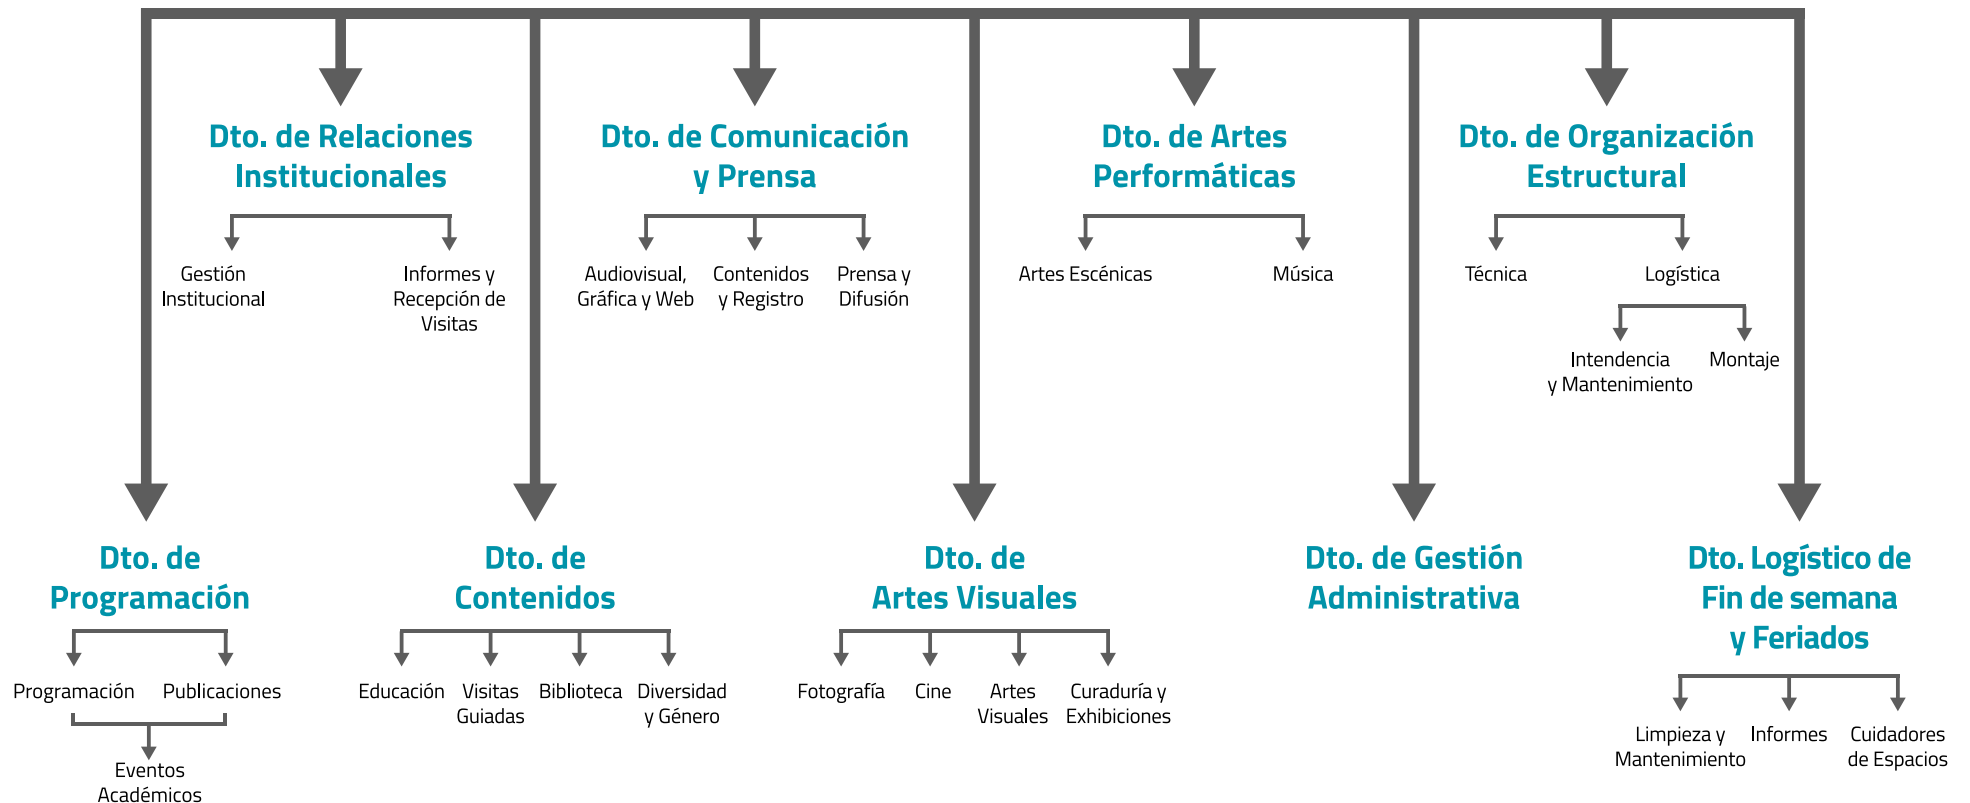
Dto. de Relaciones Institucionales

Gestión Institucional

Informes y Recepción de Visitas

Dto. de Comunicación y Prensa

Audiovisual, Gráfica y Web

Contenidos y Registro

Prensa y Difusión

Dto. de Artes Performáticas

Artes Escénicas

Música

Dto. de Organización Estructural

Técnica

Logística

Intendencia y Mantenimiento

Montaje

Dto. de Programación

Programación

Publicaciones

Eventos Académicos

Dto. de Contenidos

Educación

Visitas Guiadas

Biblioteca

Diversidad y Género

Dto. de Artes Visuales

Fotografía

Cine

Artes Visuales

Curaduría y Exhibiciones

Dto. de Gestión Administrativa

Dto. Logístico de Fin de semana y Feriados

Limpieza y Mantenimiento

Informes

Cuidadores de Espacios